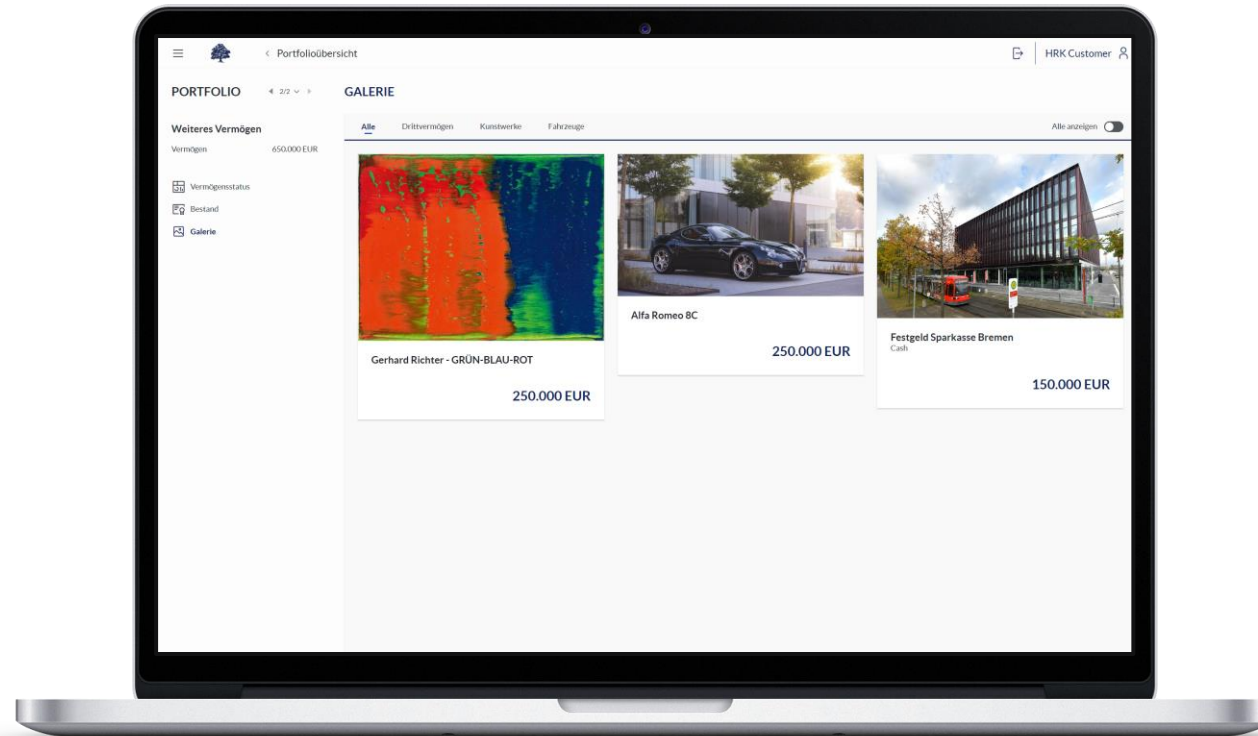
< Portfolioübersicht

HRK Customer

PORTFOLIO 2/2

GALERIE

Weiteres Vermögen

Vermögen 650.000 EUR

Vermögensstatus

Bestand

Galerie

Alle Drittvermögen Kunstwerke Fahrzeuge

Alle anzeigen

Gerhard Richter - GRÜN-BLAU-ROT

250.000 EUR

Alfa Romeo 8C

250.000 EUR

Festgeld Sparkasse Bremen

Cash

150.000 EUR